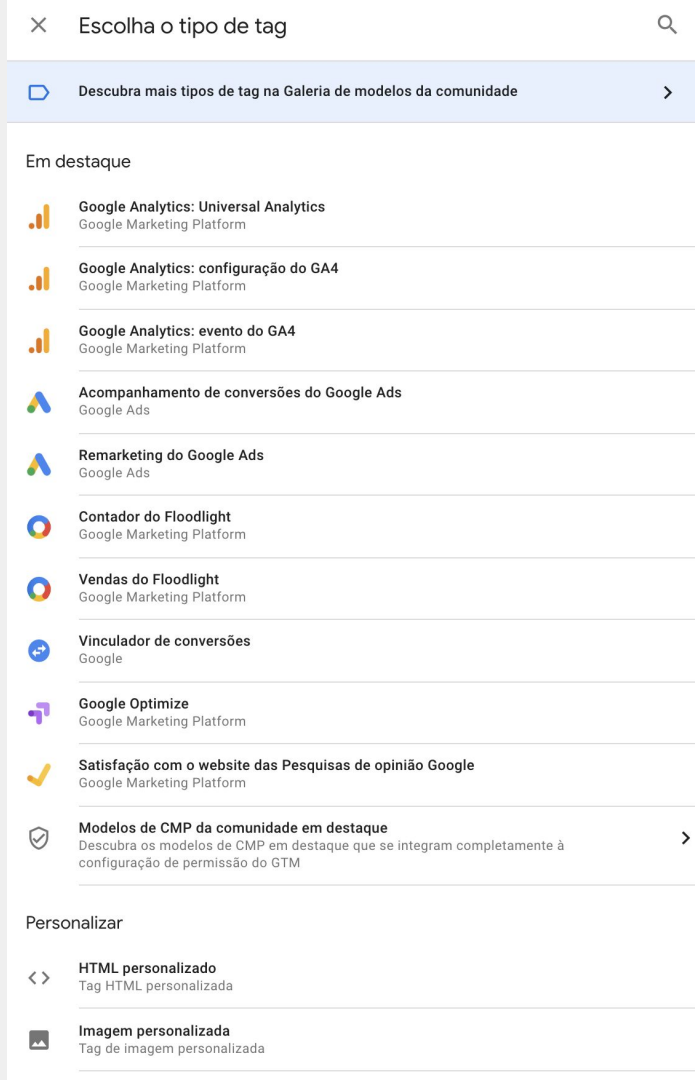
Escolha o tipo de tag

Descubra mais tipos de tag na Galeria de modelos da comunidade

Em destaque

Google Analytics: Universal Analytics
Google Marketing Platform

Google Analytics: configuração do GA4
Google Marketing Platform

Google Analytics: evento do GA4
Google Marketing Platform

Acompanhamento de conversões do Google Ads
Google Ads

Remarketing do Google Ads
Google Ads

Contador do Floodlight
Google Marketing Platform

Vendas do Floodlight
Google Marketing Platform

Vinculador de conversões
Google

Google Optimize
Google Marketing Platform

Satisfação com o website das Pesquisas de opinião Google
Google Marketing Platform

Modelos de CMP da comunidade em destaque
Descubra os modelos de CMP em destaque que se integram completamente à configuração de permissão do GTM

Personalizar

HTML personalizado
Tag HTML personalizada

Imagem personalizada
Tag de imagem personalizada